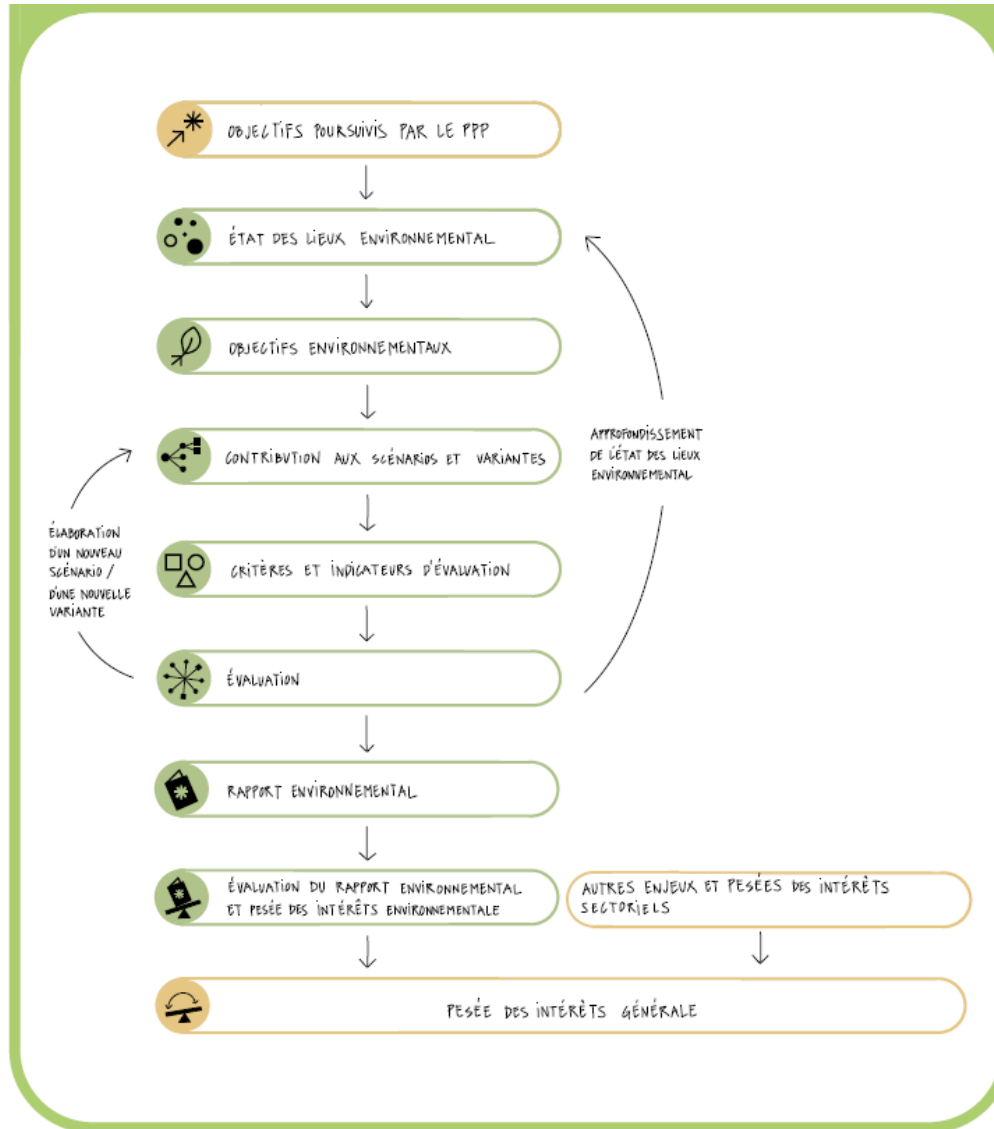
OBJECTIFS POURSUIVIS PAR LE PPP

ÉTAT DES LIEUX ENVIRONNEMENTAL

OBJECTIFS ENVIRONNEMENTAUX

CONTRIBUTION AUX SCÉNARIOS ET VARIANTES

CRITÈRES ET INDICATEURS D'ÉVALUATION

ÉVALUATION

RAPPORT ENVIRONNEMENTAL

ÉVALUATION DU RAPPORT ENVIRONNEMENTAL ET PESÉE DES INTÉRÊTS ENVIRONNEMENTALE

AUTRES ENJEUX ET PESÉES DES INTÉRÊTS SECTORIELS

PESÉE DES INTÉRÊTS GÉNÉRALE

APPROFONDISSEMENT DE L'ÉTAT DES LIEUX ENVIRONNEMENTAL

ÉLABORATION D'UN NOUVEAU SCÉNARIO / D'UNE NOUVELLE VARIANTE